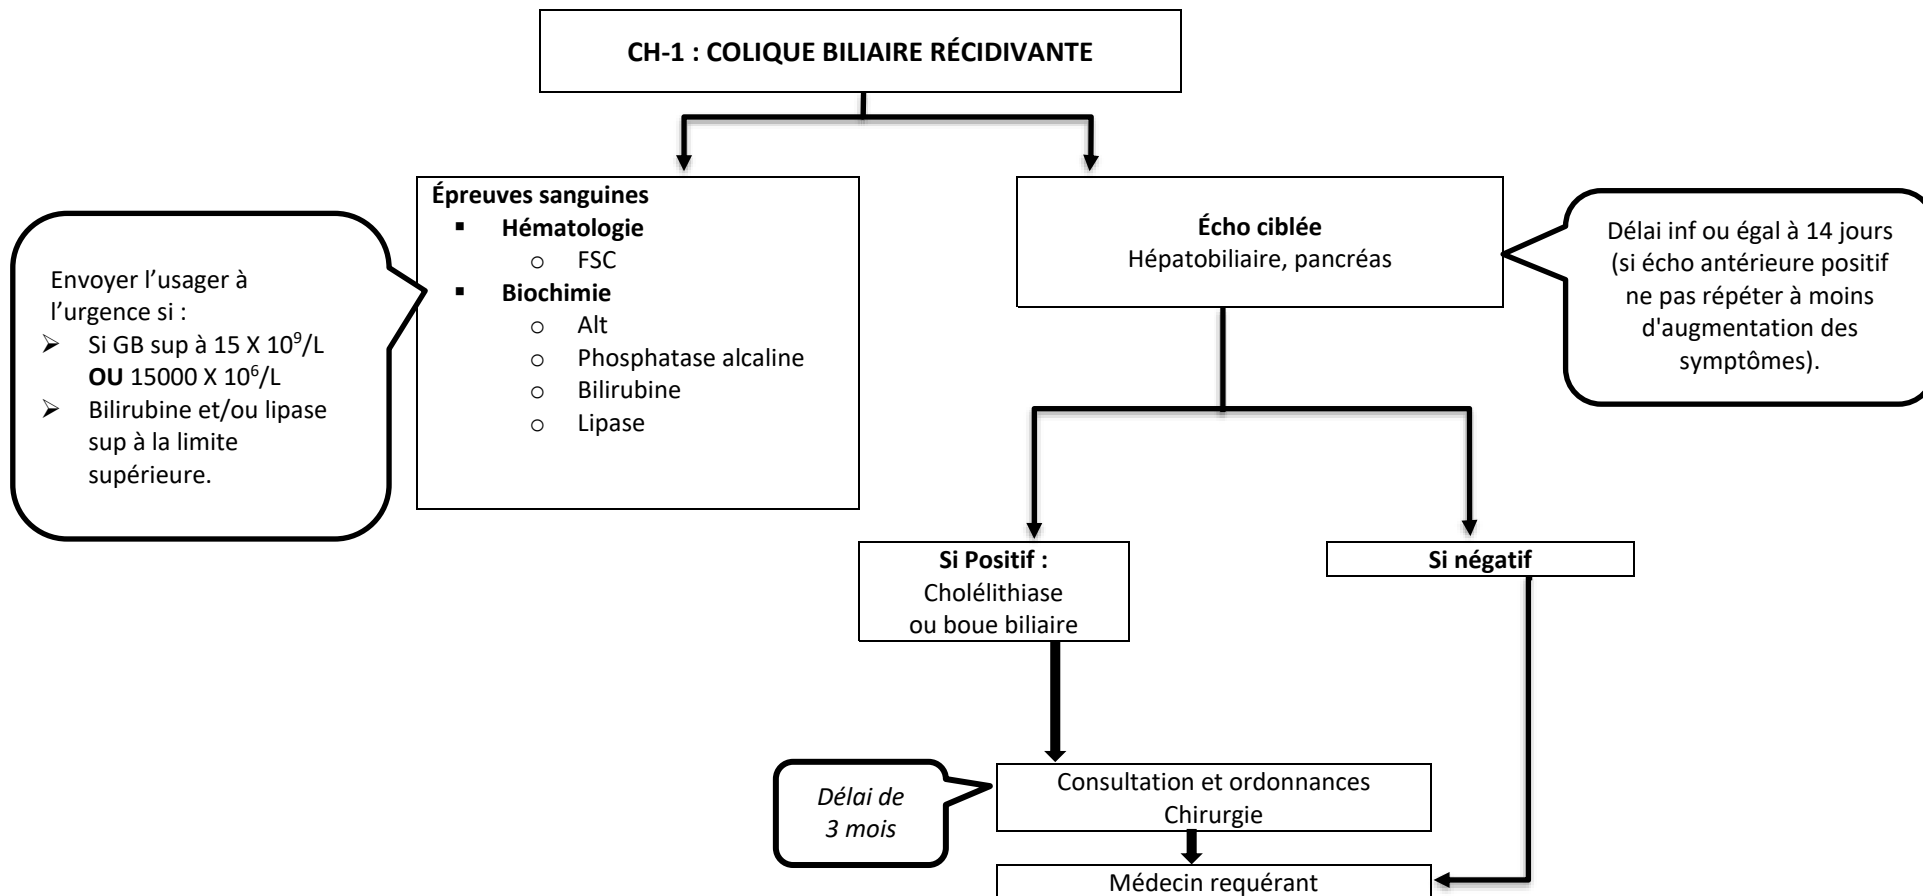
CH-1 : COLIQUE BILIAIRE RÉCIDIVANTE

Envoyer l'usager à l'urgence si :
- Si GB sup à 15 X $10^9$/L **OU** 15000 X $10^6$/L
- Bilirubine et/ou lipase sup à la limite supérieure.

Épreuves sanguines
- Hématologie
  - FSC
- Biochimie
  - Alt
  - Phosphatase alcaline
  - Bilirubine
  - Lipase

Écho ciblée
Hépatobiliaire, pancréas

Délai inf ou égal à 14 jours (si écho antérieure positif ne pas répéter à moins d'augmentation des symptômes).

Si Positif :
Cholélithiase ou boue biliaire

Si négatif

Délai de 3 mois

Consultation et ordonnances Chirurgie

Médecin requérant